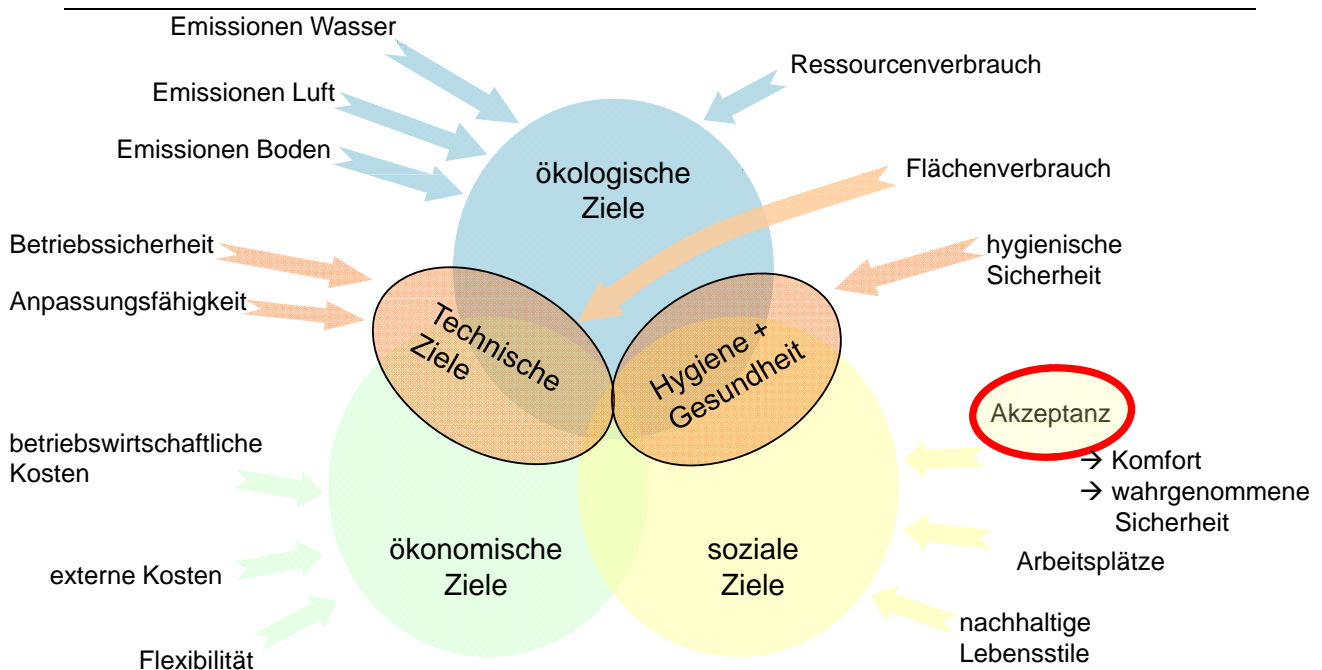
Emissionen Wasser

Ressourcenverbrauch

Emissionen Luft

Emissionen Boden

ökologische Ziele

Flächenverbrauch

Betriebssicherheit

hygienische Sicherheit

Anpassungsfähigkeit

Technische Ziele

Hygiene + Gesundheit

Akzeptanz

betriebswirtschaftliche Kosten

→ Komfort
→ wahrgenommene Sicherheit

ökonomische Ziele

soziale Ziele

Arbeitsplätze

externe Kosten

nachhaltige Lebensstile

Flexibilität